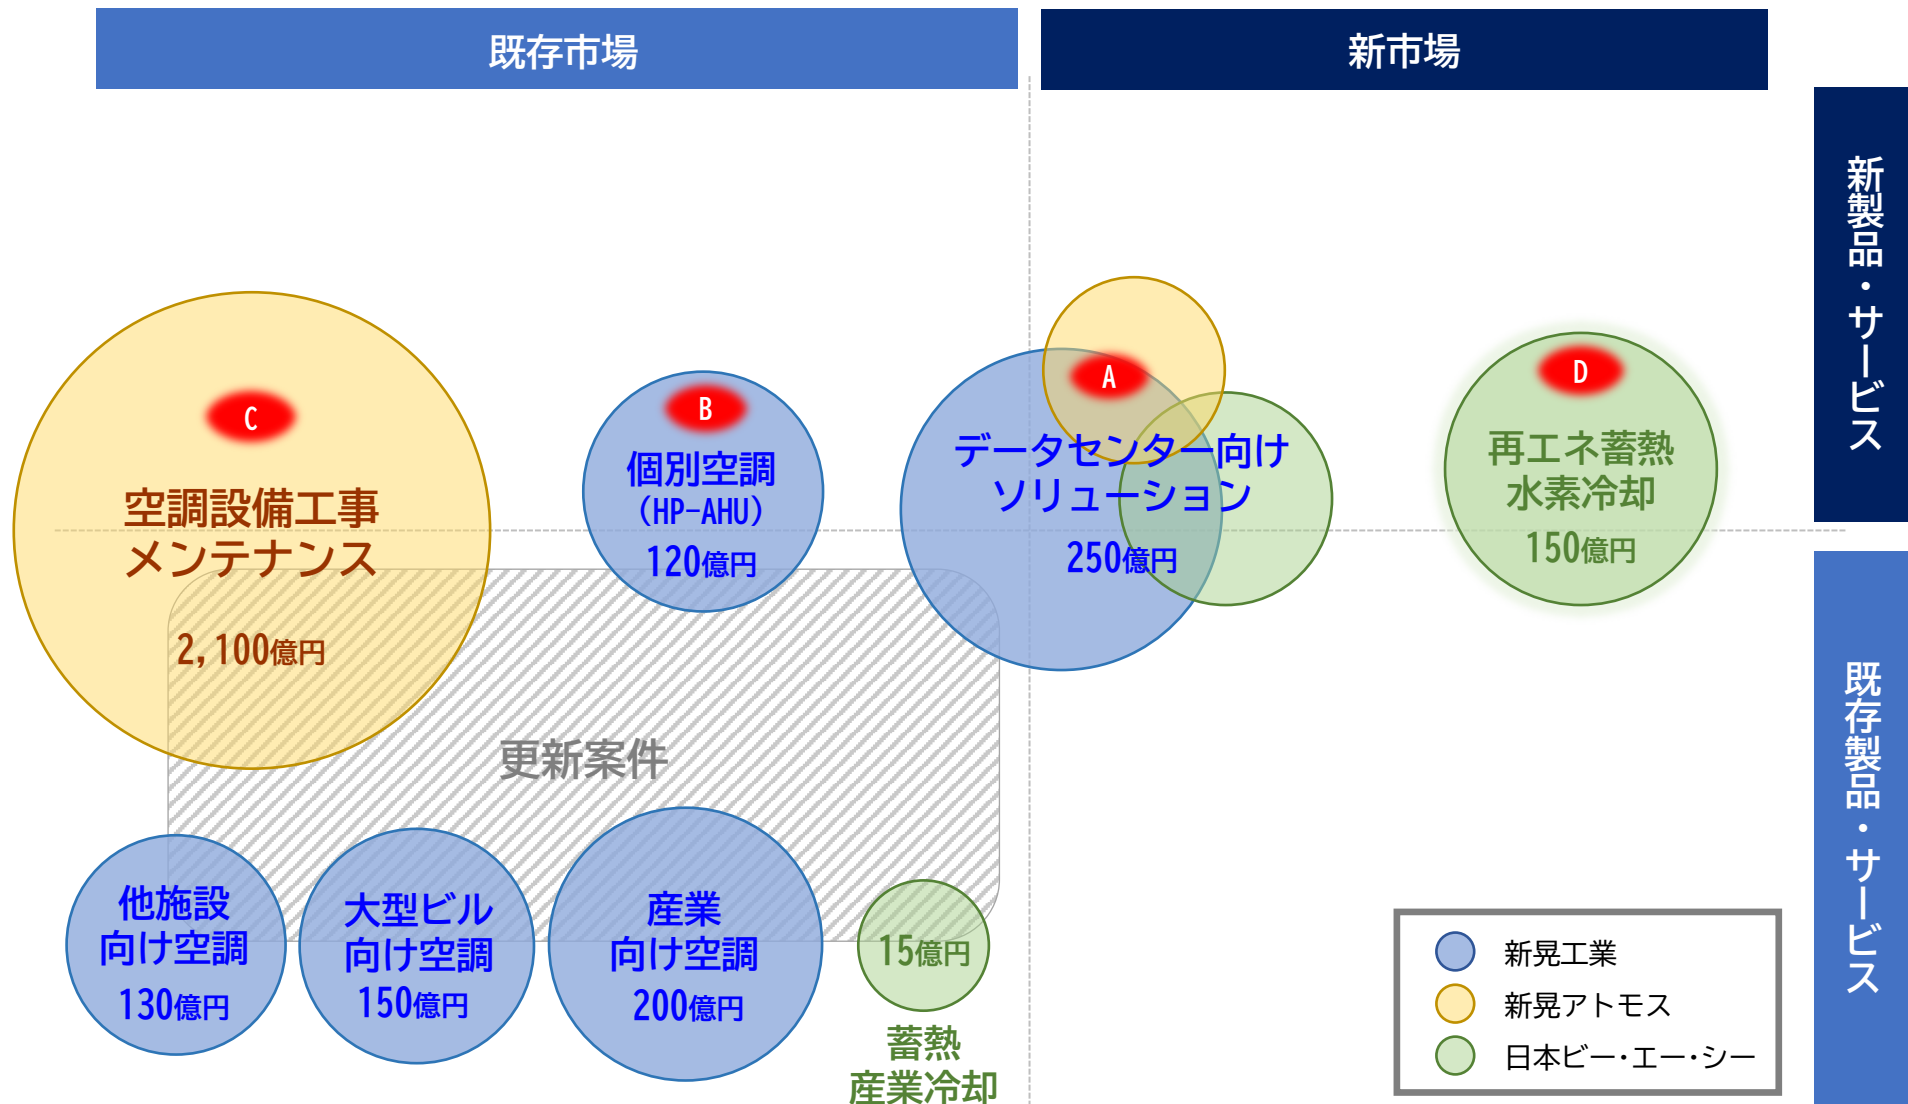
既存市場

新市場

新製品・サービス

既存製品・サービス

C

空調設備工事
メンテナンス

2,100億円

B

個別空調
(HP-AHU)

120億円

A

データセンター向け
ソリューション

250億円

D

再エネ蓄熱
水素冷却

150億円

更新案件

他施設
向け空調

130億円

大型ビル
向け空調

150億円

産業
向け空調

200億円

15億円

蓄熱
産業冷却

新晃工業
新晃アトモス
日本ビー・エー・シー